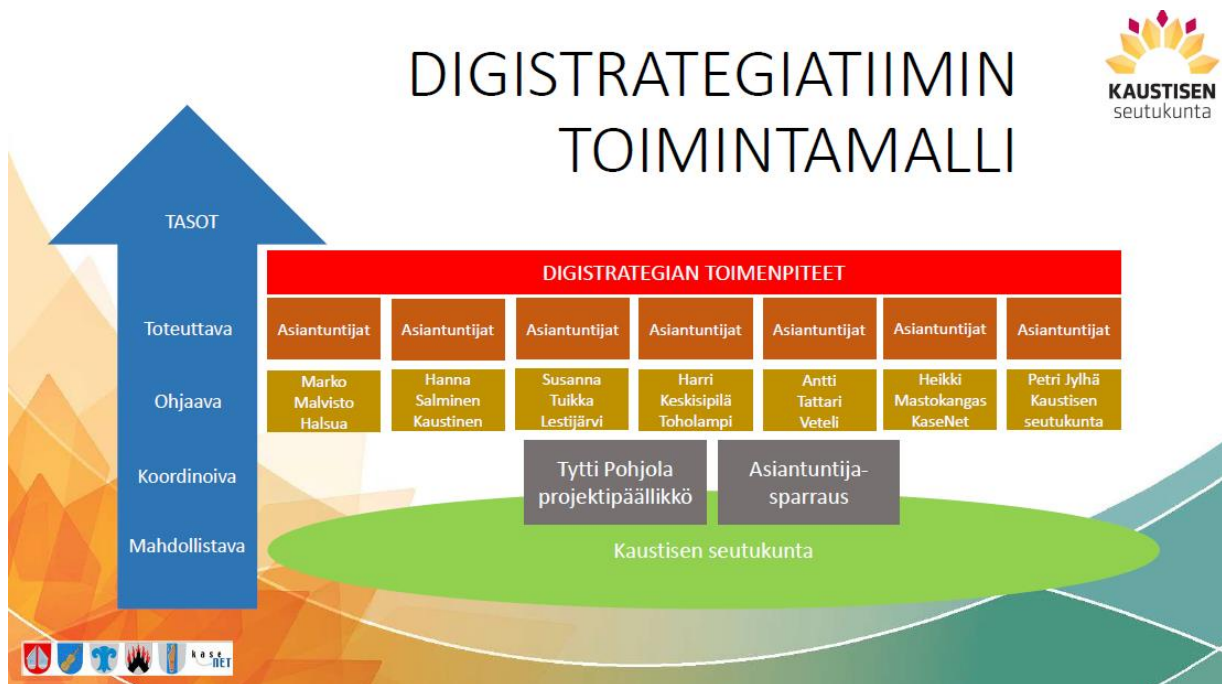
DIGISTRATEGIATIIMIN TOIMINTAMALLI

KAUSTISEN seutukunta

TASOT

Toteuttava

Ohjaava

Koordinoiva

Mahdollistava

DIGISTRATEGIAN TOIMENPITEET

| Asiantuntijat | Asiantuntijat | Asiantuntijat | Asiantuntijat | Asiantuntijat | Asiantuntijat | Asiantuntijat |
|---|---|---|---|---|---|---|
| Marko Malvisto Halsua | Hanna Salminen Kaustinen | Susanna Tuikka Lestijärvi | Harri Keskisipilä Toholampi | Antti Tattari Veteli | Heikki Mastokangas KaseNet | Petri Jylhä Kaustisen seutukunta |

Tytti Pohjola projektipäällikkö

Asiantuntija-sparraus

Kaustisen seutukunta

kase NET